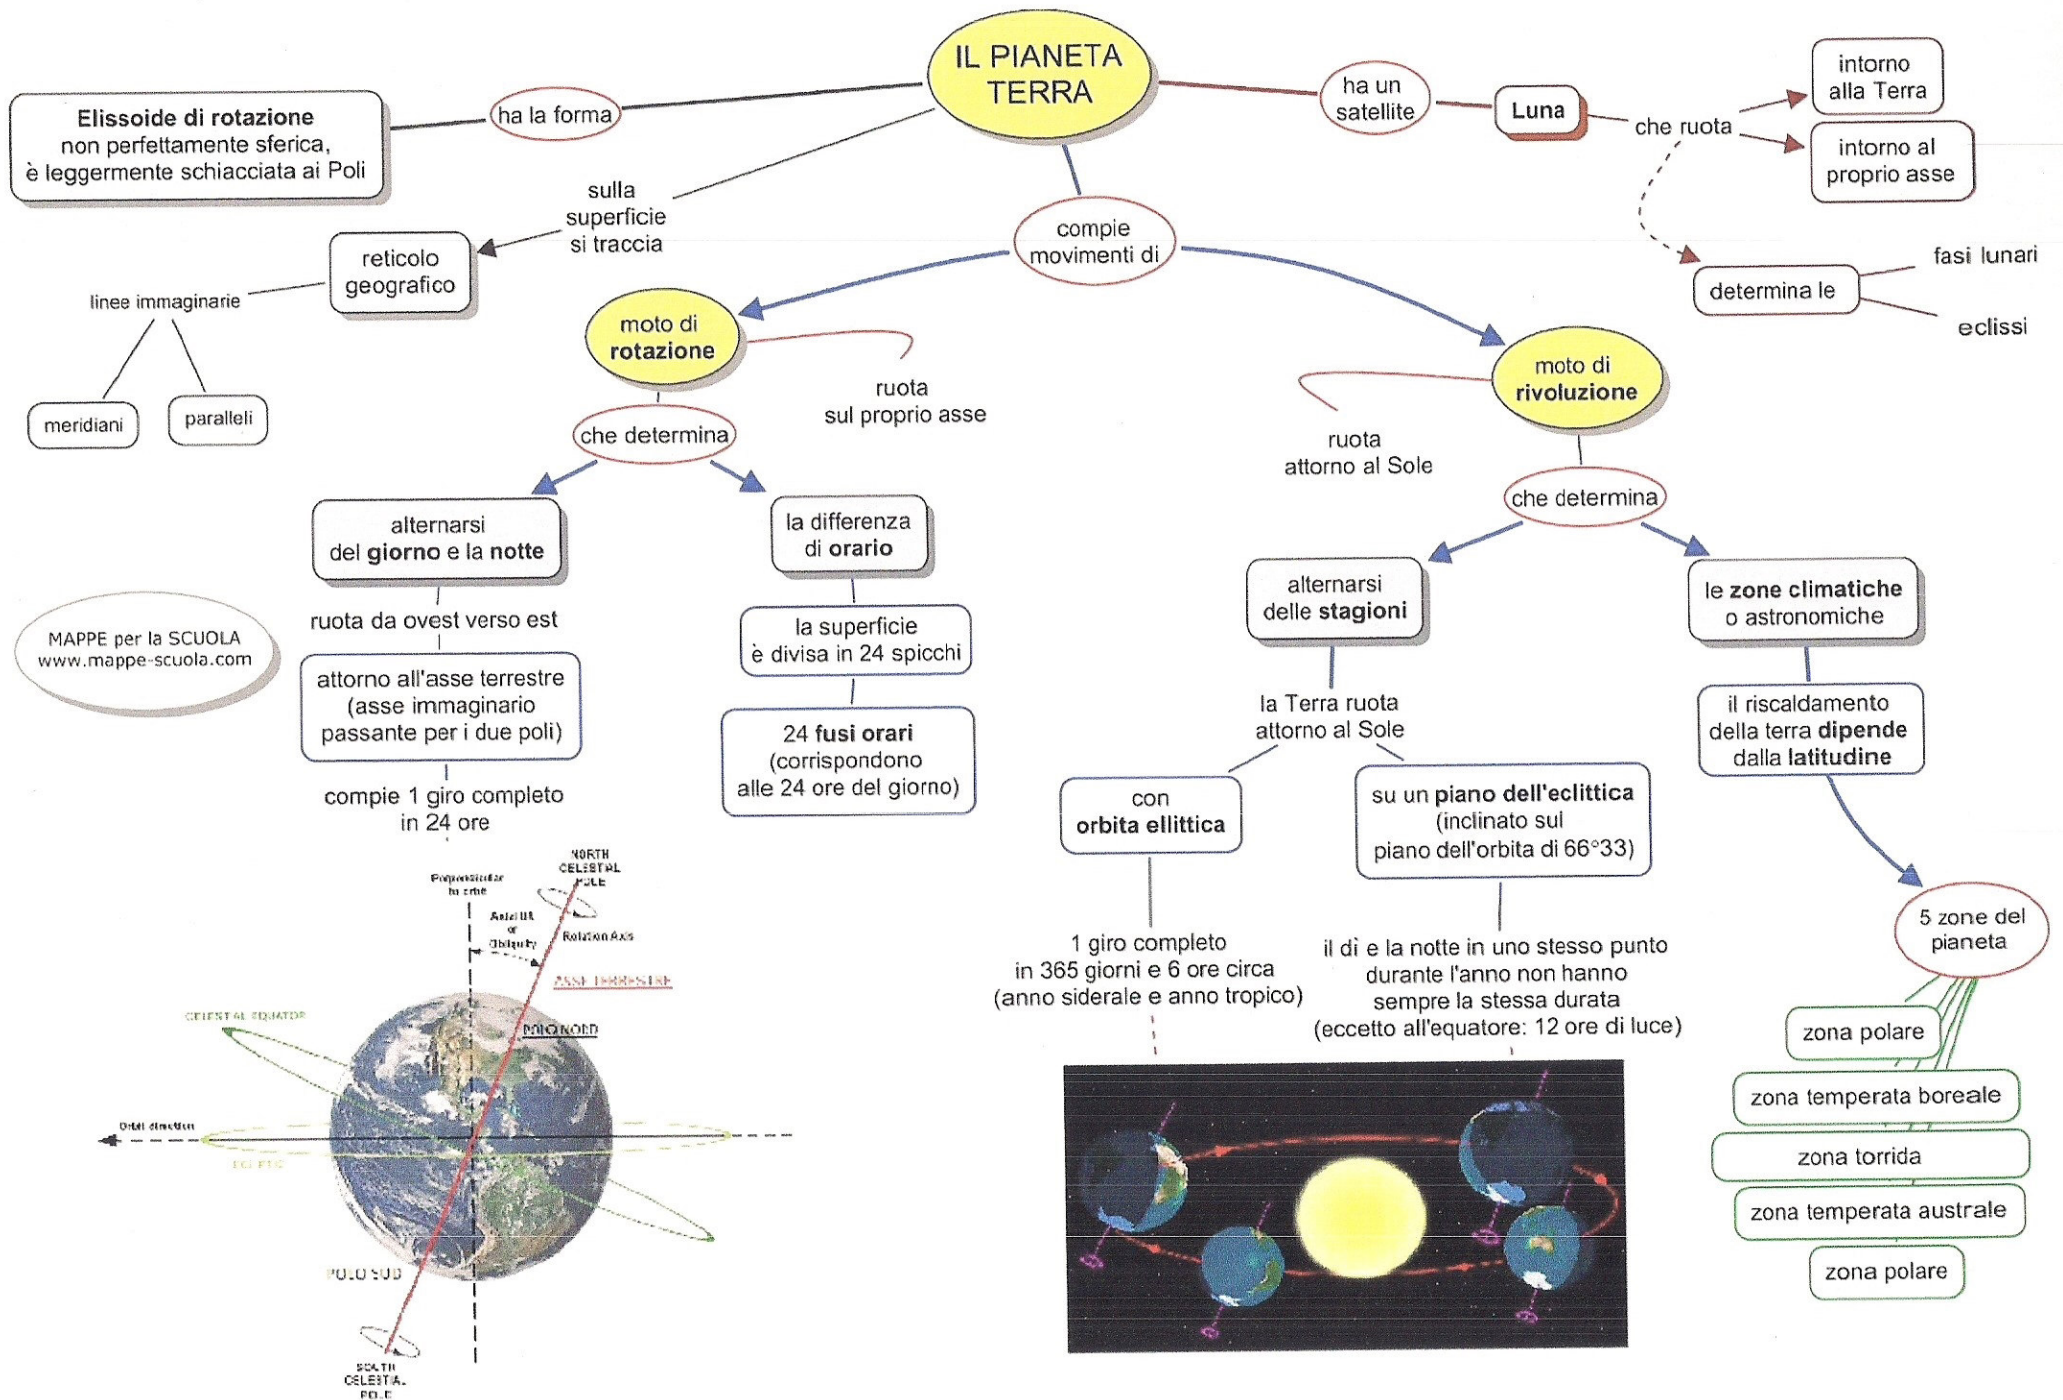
IL PIANETA TERRA

ha la forma

Elissoide di rotazione non perfettamente sferica, è leggermente schiacciata ai Poli

sulla superficie si traccia

reticolo geografico

linee immaginarie

meridiani

paralleli

ha un satellite

Luna

che ruota

intorno alla Terra

intorno al proprio asse

determina le

fasi lunari

eclissi

compie movimenti di

moto di rotazione

ruota sul proprio asse

che determina

alternarsi del giorno e la notte

ruota da ovest verso est

attorno all'asse terrestre (asse immaginario passante per i due poli)

compie 1 giro completo in 24 ore

la differenza di orario

la superficie è divisa in 24 spicchi

24 fusi orari (corrispondono alle 24 ore del giorno)

MAPPE per la SCUOLA www.mappe-scuola.com

moto di rivoluzione

ruota attorno al Sole

che determina

alternarsi delle stagioni

la Terra ruota attorno al Sole

con orbita ellittica

1 giro completo in 365 giorni e 6 ore circa (anno siderale e anno tropico)

su un piano dell'eclittica (inclinato sul piano dell'orbita di 66°33)

il dì e la notte in uno stesso punto durante l'anno non hanno sempre la stessa durata (eccetto all'equatore: 12 ore di luce)

le zone climatiche o astronomiche

il riscaldamento della terra dipende dalla latitudine

5 zone del pianeta

zona polare

zona temperata boreale

zona torrida

zona temperata australe

zona polare

NORTH CELESTIAL POLE

Perpendicular to orbit

Axial tilt or Obliquity

Rotation Axis

ASSE TERRESTRE

CELESTIAL EQUATOR

POLO NORD

Orbit direction

ECLIPTIC

POLO SUD

SOUTH CELESTIAL POLE